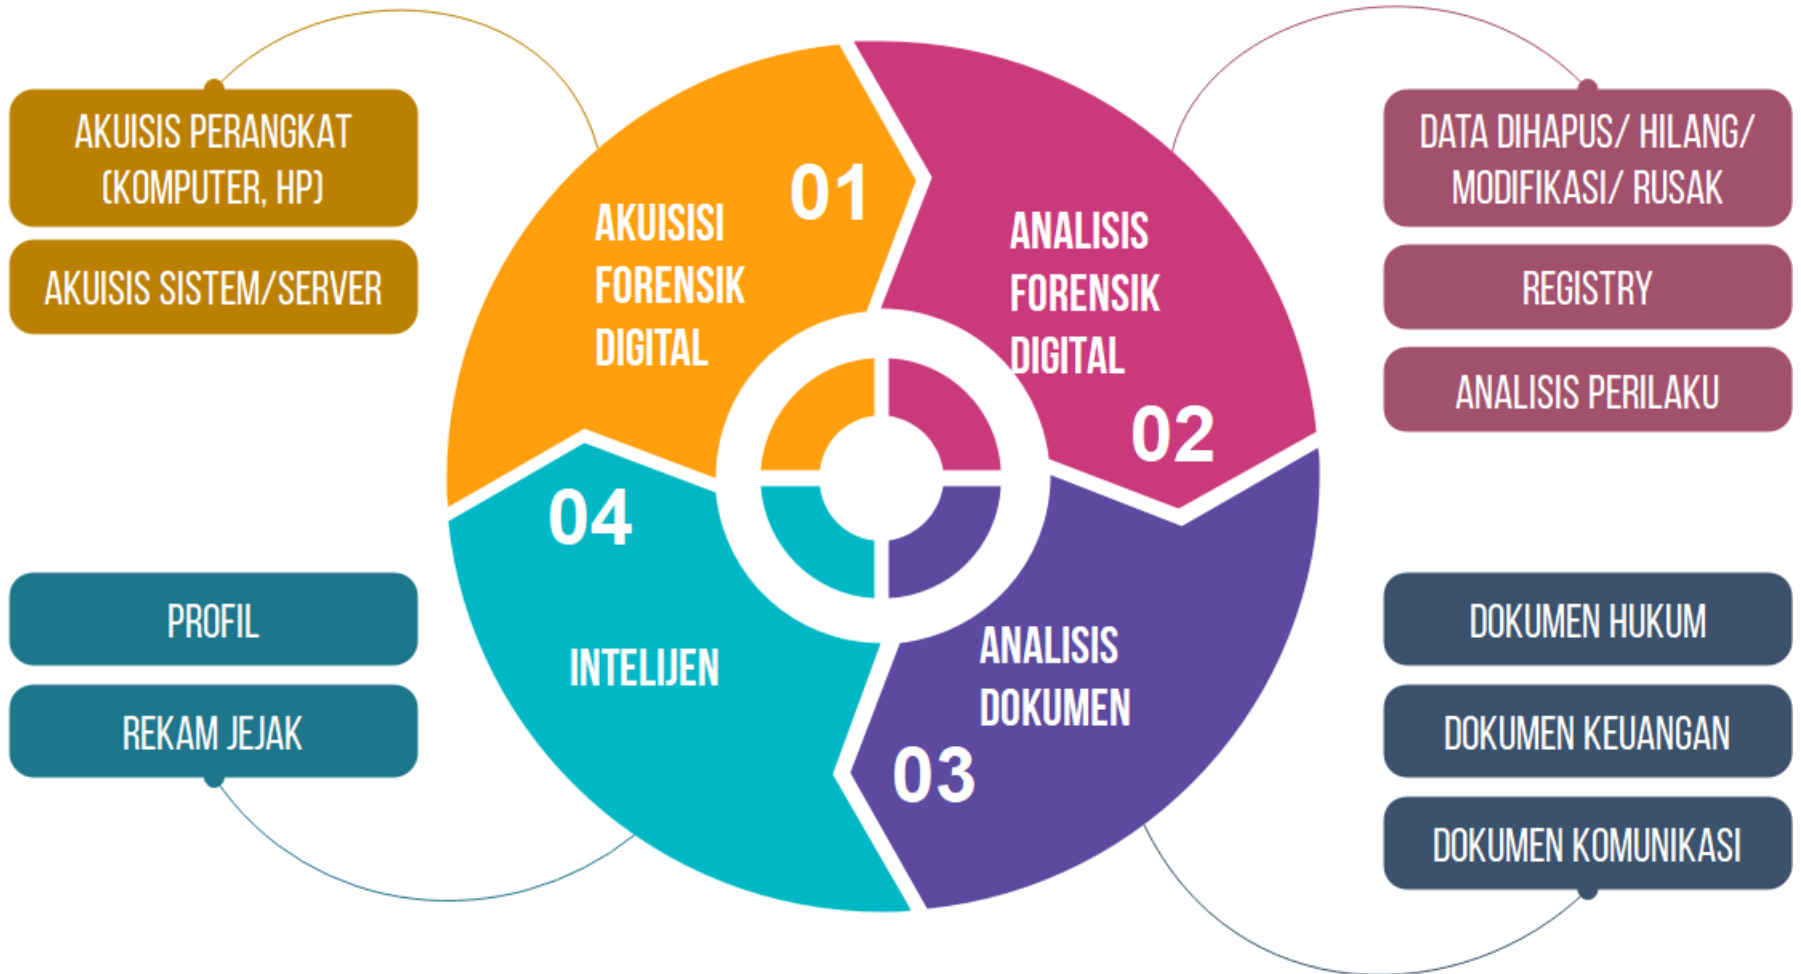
AKUISIS PERANGKAT (KOMPUTER, HP)

AKUISIS SISTEM/SERVER

01
AKUISISI FORENSIK DIGITAL

ANALISIS FORENSIK DIGITAL
02

DATA DIHAPUS/ HILANG/ MODIFIKASI/ RUSAK

REGISTRY

ANALISIS PERILAKU

04

INTELIJEN

PROFIL

REKAM JEJAK

ANALISIS DOKUMEN
03

DOKUMEN HUKUM

DOKUMEN KEUANGAN

DOKUMEN KOMUNIKASI